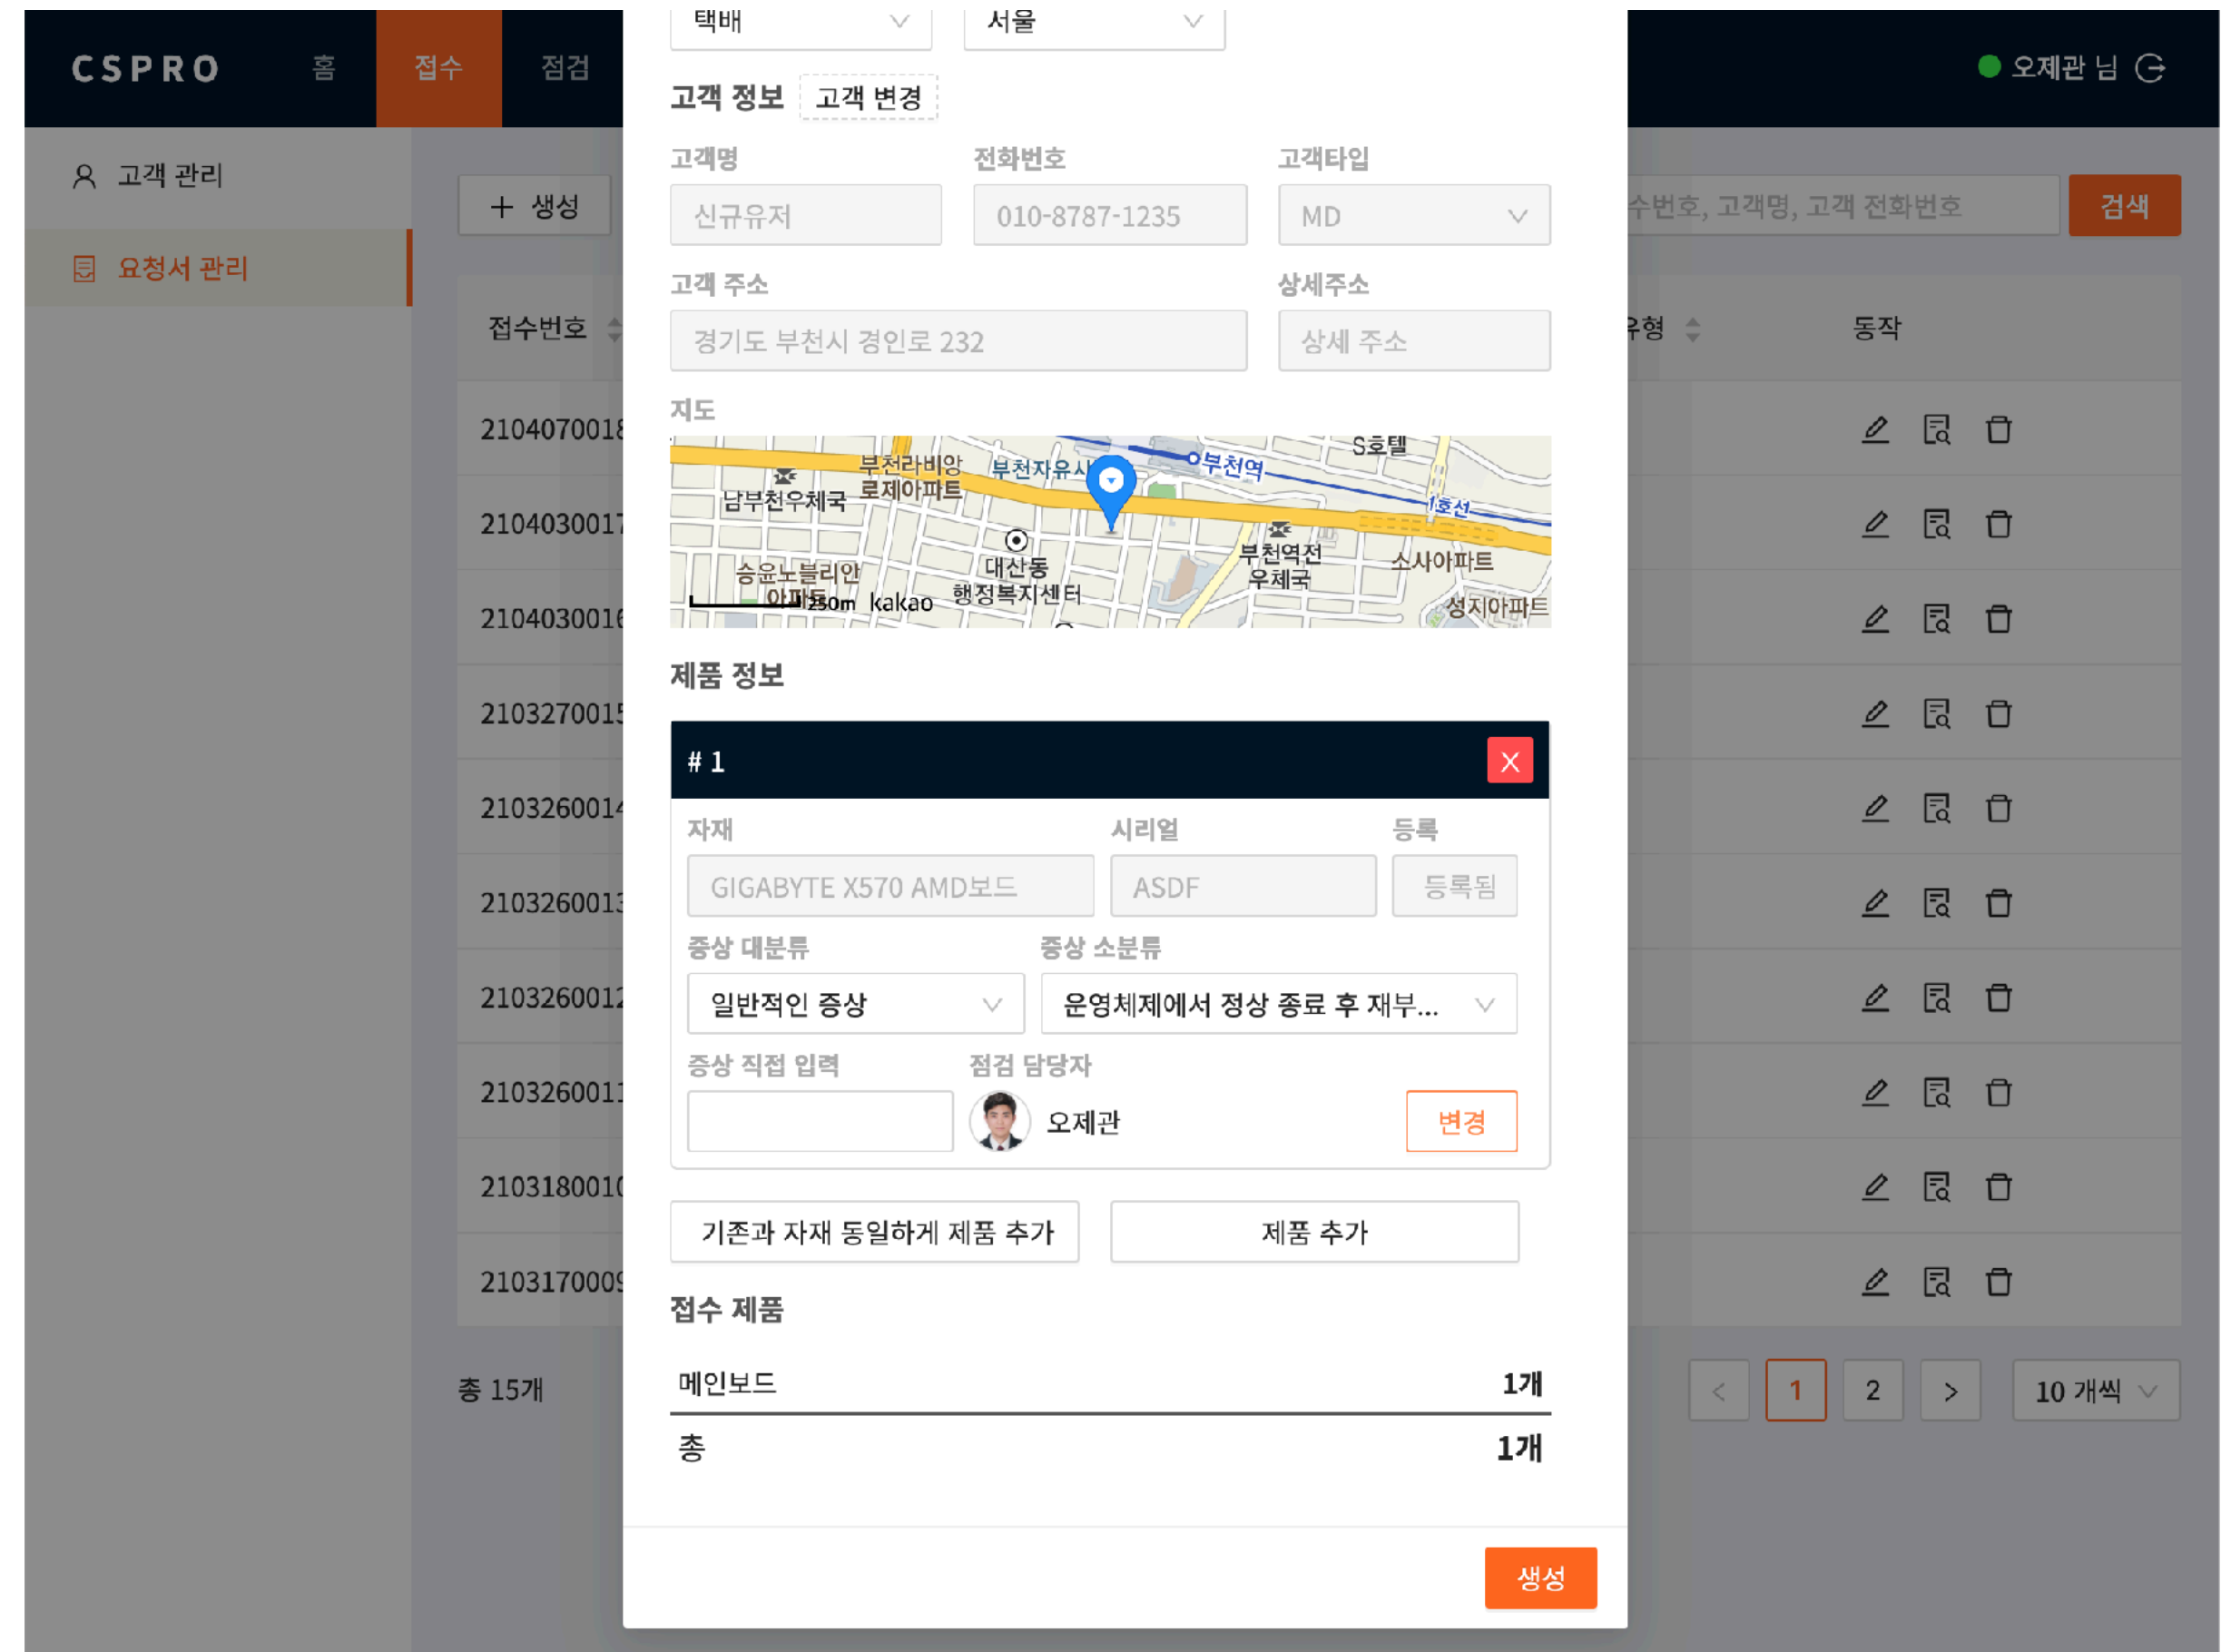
CSPRO 홈 접수 점검

오제관 님

고객 관리

요청서 관리

+ 생성

수번호, 고객명, 고객 전화번호 검색

| 접수번호 | 우형 | 동작 |
|---|---|---|
| 210407001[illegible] | | |
| 210403001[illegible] | | |
| 210403001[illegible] | | |
| 210327001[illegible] | | |
| 210326001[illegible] | | |
| 210326001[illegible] | | |
| 210326001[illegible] | | |
| 210326001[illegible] | | |
| 210318001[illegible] | | |
| 210317000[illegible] | | |

총 15개

< 1 2 > 10 개씩

택배 서울

고객 정보 고객 변경

고객명
신규유저

전화번호
010-8787-1235

고객타입
MD

고객 주소
경기도 부천시 경인로 232

상세주소
상세 주소

지도

부천라비앙 로제아파트 남부천우체국 부천자유시 부천역 S호텔 1호선 대산동 행정복지센터 부천역전 우체국 소사아파트 승윤노블리안 아파트 성지아파트 250m kakao

제품 정보

# 1

자재
GIGABYTE X570 AMD보드

시리얼
ASDF

등록
등록됨

증상 대분류
일반적인 증상

증상 소분류
운영체제에서 정상 종료 후 재부...

증상 직접 입력

점검 담당자
오제관 변경

기존과 자재 동일하게 제품 추가

제품 추가

접수 제품

메인보드 1개

총 1개

생성